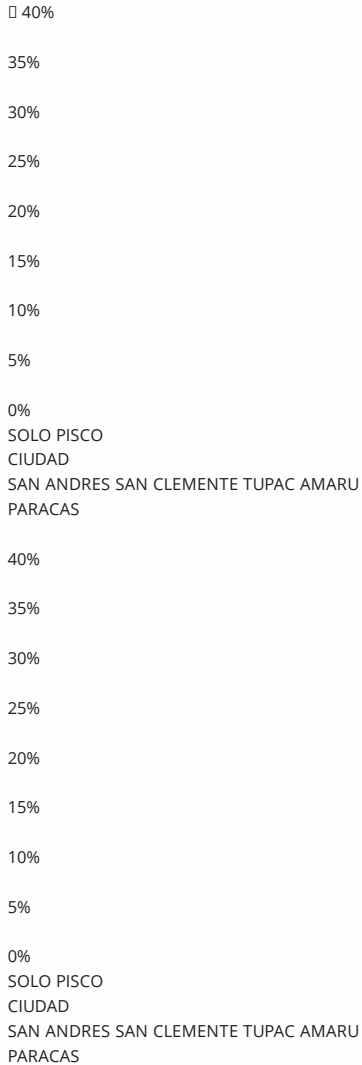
40%

35%

30%

25%

20%

15%

10%

5%

0%
SOLO PISCO
CIUDAD
SAN ANDRES SAN CLEMENTE TUPAC AMARU
PARACAS

40%

35%

30%

25%

20%

15%

10%

5%

0%
SOLO PISCO
CIUDAD
SAN ANDRES SAN CLEMENTE TUPAC AMARU
PARACAS